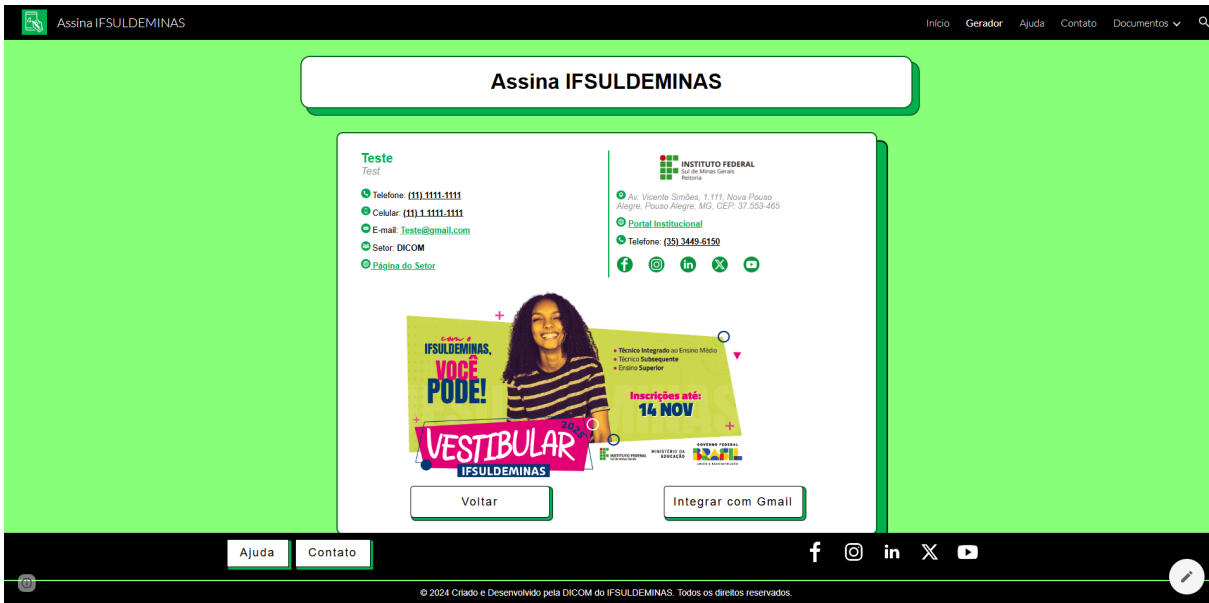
Assina IFSULDEMINAS

Início Gerador Ajuda Contato Documentos

Assina IFSULDEMINAS

Teste
Test

Telefone: (11) 1111-1111
Celular: (11) 1 1111-1111
E-mail: Teste@gmail.com
Setor: DICOM
Página do Setor

INSTITUTO FEDERAL
Sul de Minas Gerais
Reitoria

Av. Vicente Simões, 1.111, Nova Pouso Alegre, Pouso Alegre, MG, CEP: 37.553-465
Portal Institucional
Telefone: (35) 3449-6150

com o IFSULDEMINAS, VOCÊ PODE!

• Técnico Integrado ao Ensino Médio
• Técnico Subsequente
• Ensino Superior

Inscrições até: 14 NOV

VESTIBULAR 2025
IFSULDEMINAS

INSTITUTO FEDERAL
MINISTÉRIO DA EDUCAÇÃO
GOVERNO FEDERAL BRASIL UNIÃO E RECONSTRUÇÃO

Voltar
Integrar com Gmail

Ajuda
Contato

© 2024 Criado e Desenvolvido pela DICOM do IFSULDEMINAS. Todos os direitos reservados.